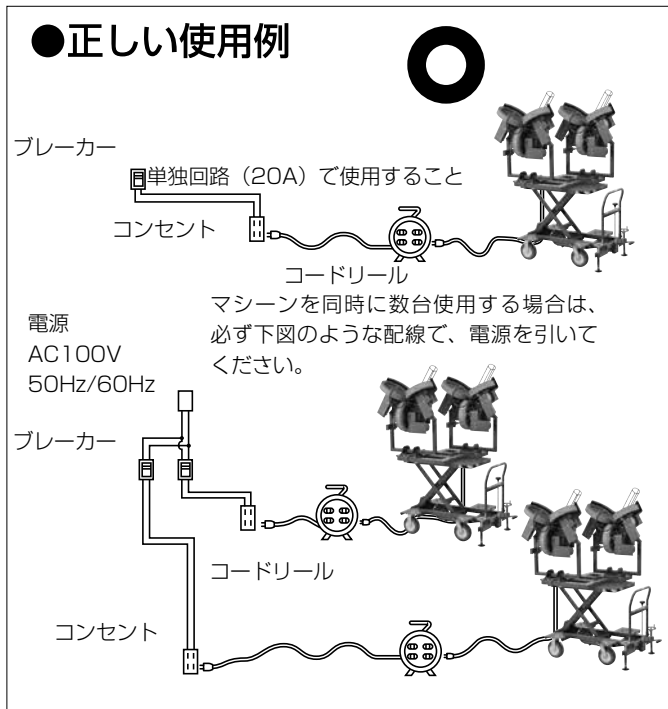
●正しい使用例

ブレーカー

単独回路（20A）で使用すること

コンセント

コードリール

マシーンを同時に数台使用する場合は、必ず下図のような配線で、電源を引いてください。

電源
AC100V
50Hz/60Hz

ブレーカー

コードリール

コンセント